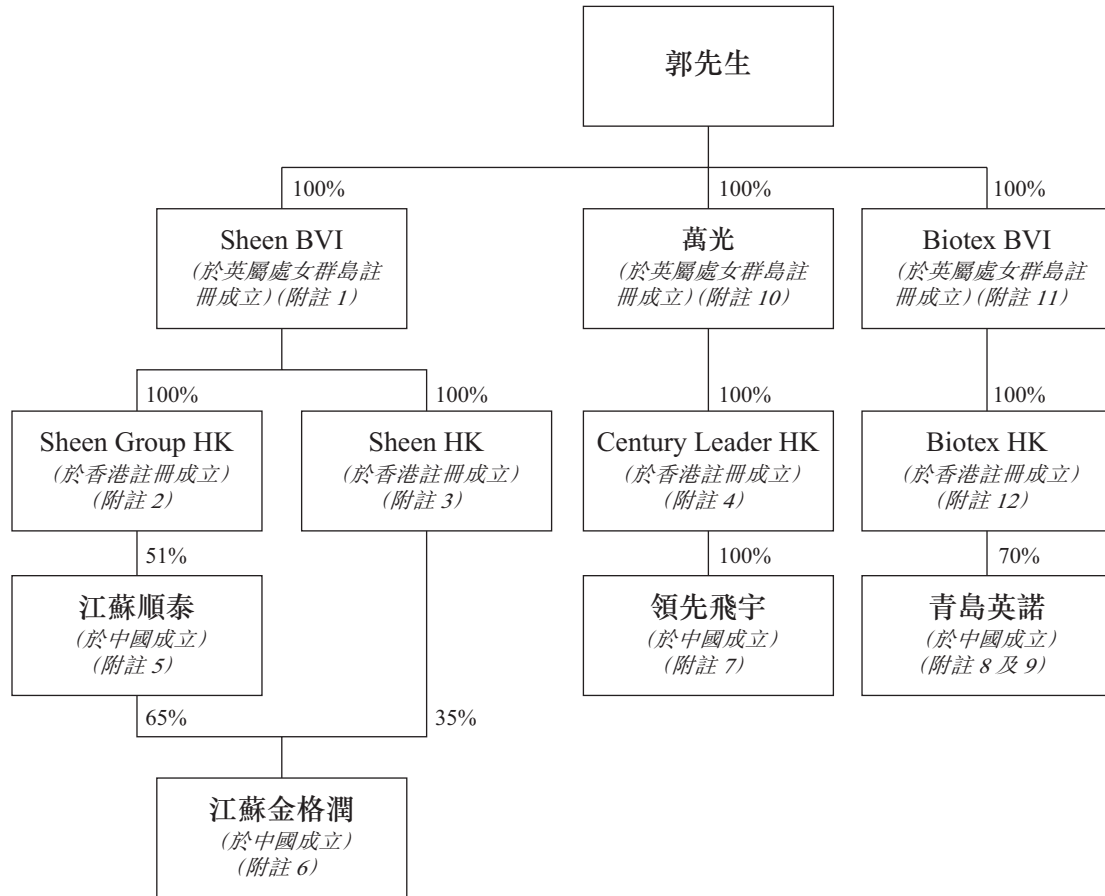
郭先生

100%

Sheen BVI
(於英屬處女群島註冊成立)(附註 1)

100%

萬光
(於英屬處女群島註冊成立)(附註 10)

100%

Biotex BVI
(於英屬處女群島註冊成立)(附註 11)

100%

Sheen Group HK
(於香港註冊成立)
(附註 2)

100%

Sheen HK
(於香港註冊成立)
(附註 3)

100%

Century Leader HK
(於香港註冊成立)
(附註 4)

100%

Biotex HK
(於香港註冊成立)
(附註 12)

51%

江蘇順泰
(於中國成立)
(附註 5)

100%

領先飛宇
(於中國成立)
(附註 7)

70%

青島英諾
(於中國成立)
(附註 8 及 9)

65%

35%

江蘇金格潤
(於中國成立)
(附註 6)